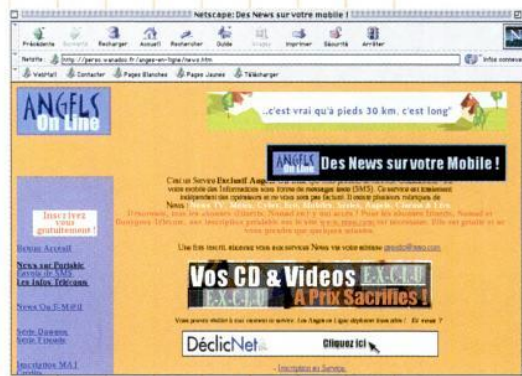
Netscape: Des News sur votre mobile !

Précédente Suivante Recharger Accueil Rechercher Guide Images Imprimer Sécurité Arrêter

Netsite: http://perso.wanadoo.fr/anges-en-ligne/news.htm

Infos connexes

WebMail Contacter Pages Blanches Pages Jaunes Télécharger

ANGELS On Line

...c'est vrai qu'à pieds 30 km, c'est long

ANGELS On Line Des News sur votre Mobile !

Ceci un Service Exclusif Anges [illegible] votre mobile des Informations sous forme de message texte (SMS). Ce service est totalement indépendant des opérateurs et ne vous sera pas facturé. Il existe plusieurs rubriques de News : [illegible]

D'ailleurs, tous les abonnés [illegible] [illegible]

Une fois inscrit, abonnez vous aux services News via votre adresse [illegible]

Inscrivez vous gratuitement !

Retour Accueil

News sur Portable
Envois de SMS
Les Infos Télécom

News Ou E-Mail

Série Dawson
Série Friends

Inscription M.A.I
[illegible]

Vos CD & Videos EXCLU A Prix Sacrifiés !

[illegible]

DéclicNet Cliquez ici

- Inscription au Service